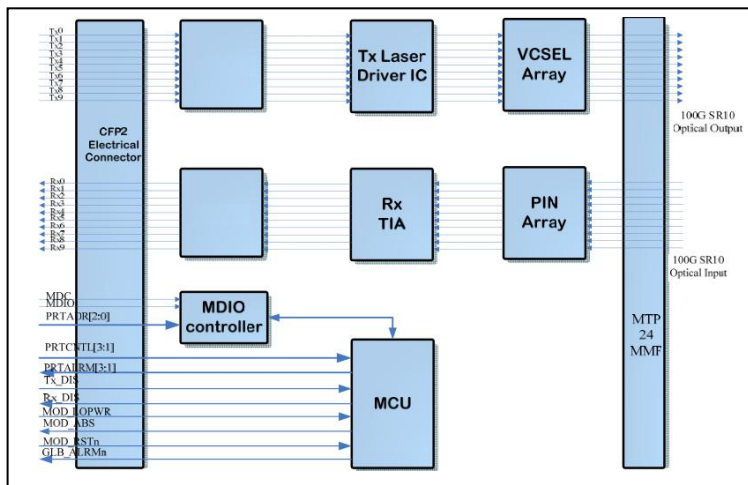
Tx0
Tx1
Tx2
Tx3
Tx4
Tx5
Tx6
Tx7
Tx8
Tx9

CFP2 Electrical Connector

Tx Laser Driver IC

VCSEL Array

100G SR10 Optical Output

Rx0
Rx1
Rx2
Rx3
Rx4
Rx5
Rx6
Rx7
Rx8
Rx9

Rx TIA

PIN Array

100G SR10 Optical Input

MDC
MDIO
PRTADR[2:0]

MDIO controller

MTP 24 MMF

PRTCNTL[3:1]
PRTALRM[3:1]
Tx_DIS
Rx_DIS
MOD_LOPWR
MOD_ABS
MOD_RSTn
GLB_ALRMn

MCU